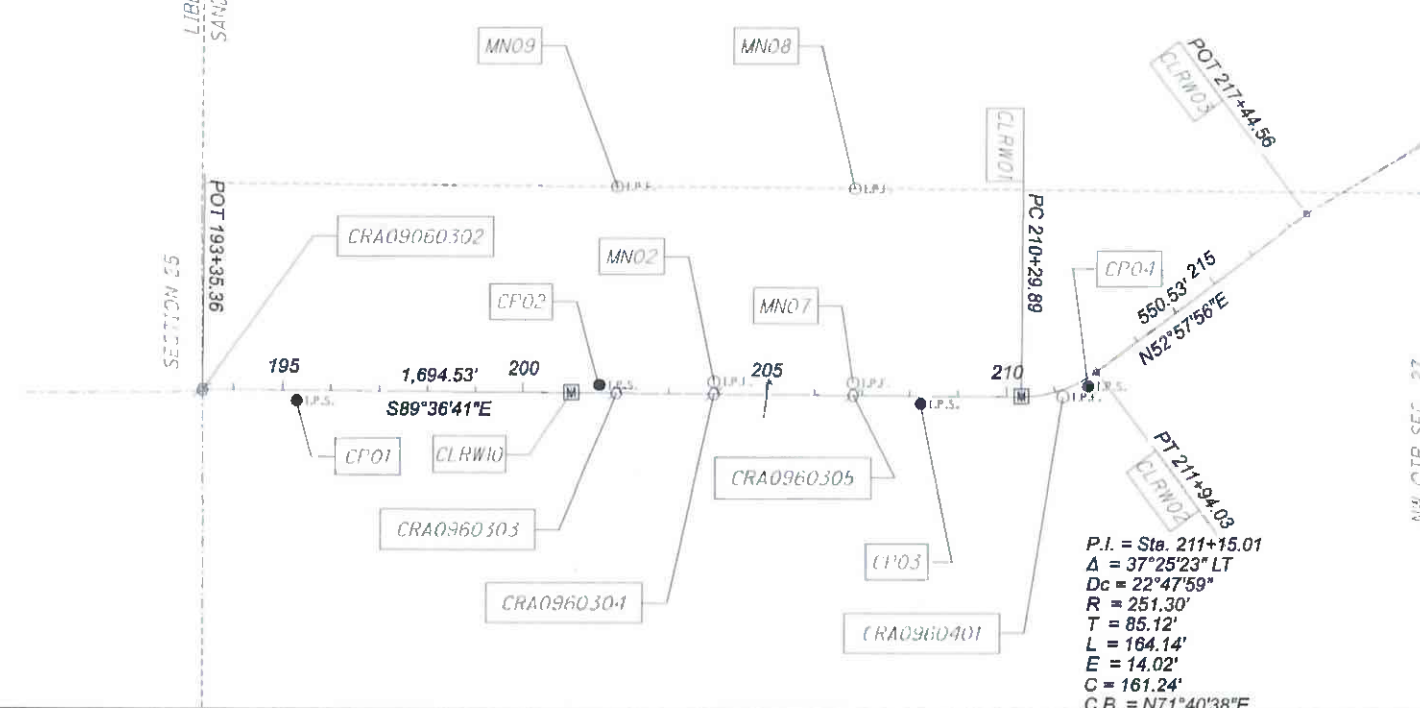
LIB
SAN

MN09

MN08

POT 217+44.56

CLRW03

CLRW01

I.P.S.

I.P.S.

POT 193+35.36

CRA09060302

SECTION 35

PC 210+29.89

CP04

MN02

550.53' 215

CP02

MN07

N52°57'56"E

195

1,694.53'

200

205

210

I.P.S.

I.P.S.

I.P.S.

I.P.S.

I.P.S.

I.P.S.

I.P.S.

S89°36'41"E

CP01

CLRW10

CRA0960305

PT 211+94.03

CLRW02

CRA0960303

CP03

P.I. = Sta. 211+15.01
$\Delta$ = 37°25'23" LT
Dc = 22°47'59"
R = 251.30'
T = 85.12'
L = 164.14'
E = 14.02'
C = 161.24'
C.B. = N71°40'38"E

CRA0960304

CRA0960401

NW QTR SEC 27